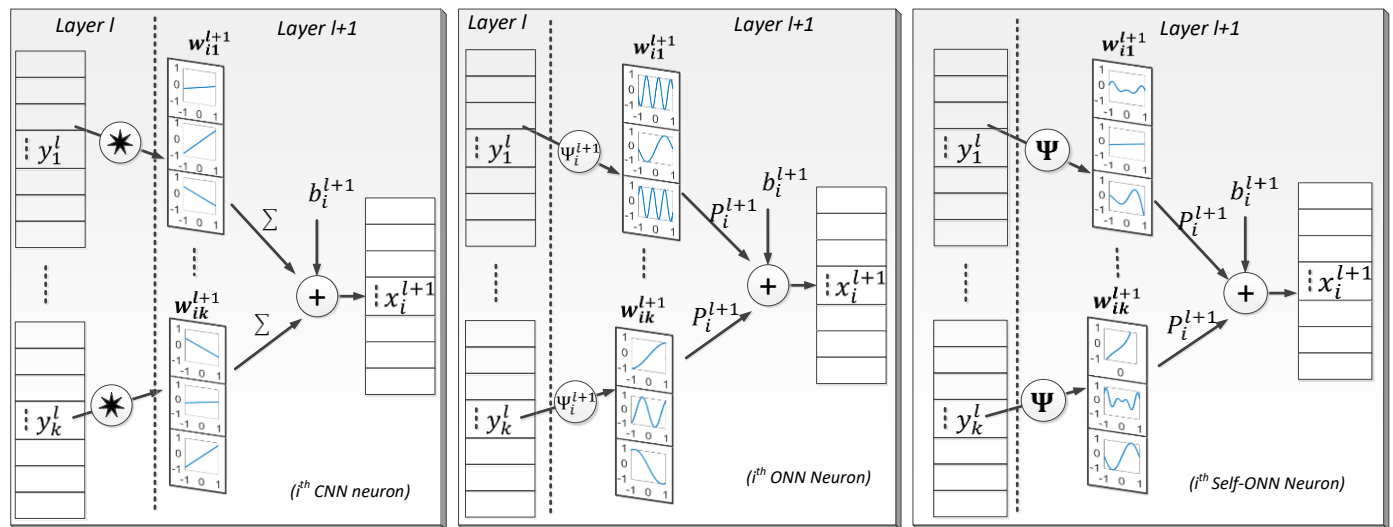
Layer l

Layer l+1

$w_{i1}^{l+1}$

1
0
-1
-1 0 1

1
0
-1
-1 0 1

1
0
-1
-1 0 1

$y_1^l$

$\sum$

$b_i^{l+1}$

$w_{ik}^{l+1}$

$\sum$

$x_i^{l+1}$

1
0
-1
-1 0 1

1
0
-1
-1 0 1

1
0
-1
-1 0 1

$y_k^l$

($i^{th}$ CNN neuron)

Layer l

Layer l+1

$w_{i1}^{l+1}$

1
0
-1
-1 0 1

1
0
-1
-1 0 1

1
0
-1
-1 0 1

$y_1^l$

$\Psi_i^{l+1}$

$b_i^{l+1}$

$P_i^{l+1}$

$w_{ik}^{l+1}$

$P_i^{l+1}$

$x_i^{l+1}$

1
0
-1
-1 0 1

1
0
-1
-1 0 1

1
0
-1
-1 0 1

$\Psi_i^{l+1}$

$y_k^l$

($i^{th}$ ONN Neuron)

Layer l+1

$w_{i1}^{l+1}$

1
0
-1
-1 0 1

1
0
-1
-1 0 1

1
0
-1
-1 0 1

$y_1^l$

$\Psi$

$b_i^{l+1}$

$P_i^{l+1}$

$w_{ik}^{l+1}$

$P_i^{l+1}$

$x_i^{l+1}$

1
0
-1
0

1
0
-1
-1 0 1

1
0
-1
-1 0 1

$\Psi$

$y_k^l$

($i^{th}$ Self-ONN Neuron)